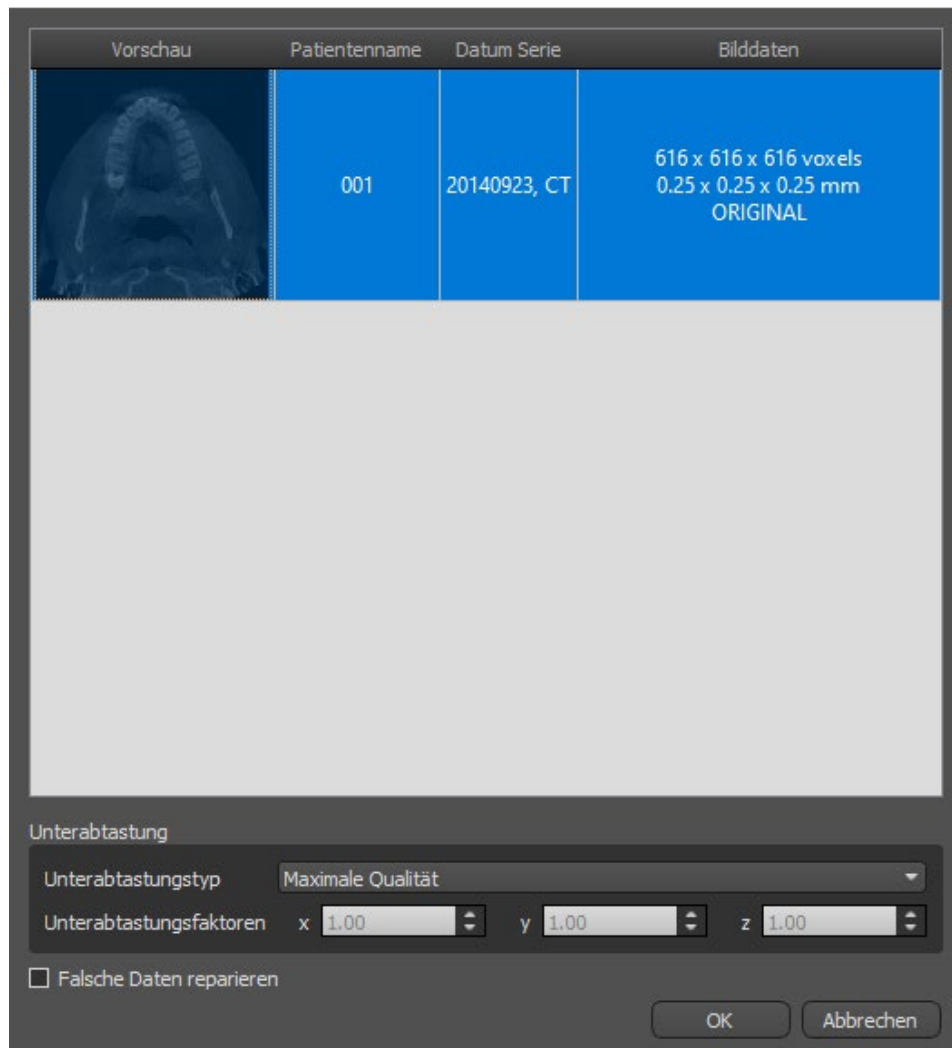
| Vorschau | Patientenname | Datum Serie | Bilddaten |
|---|---|---|---|
| | 001 | 20140923, CT | 616 x 616 x 616 voxels 0.25 x 0.25 x 0.25 mm ORIGINAL |

Unterabtastung

Unterabtastungstyp Maximale Qualität

Unterabtastungsfaktoren x 1.00 y 1.00 z 1.00

Falsche Daten reparieren

OK Abbrechen